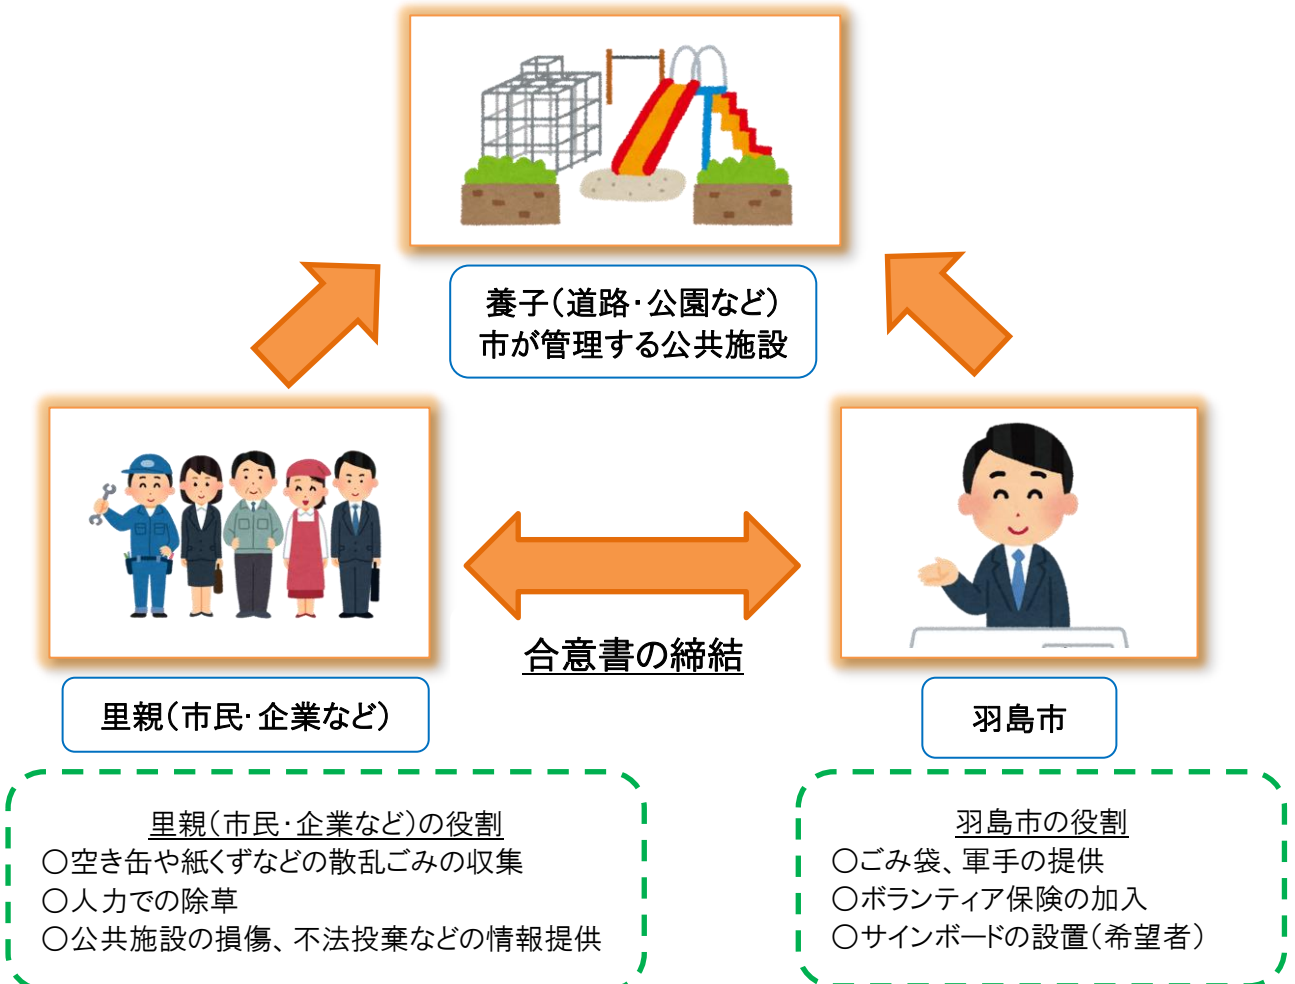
養子(道路･公園など)
市が管理する公共施設

合意書の締結

里親(市民･企業など)

羽島市

里親(市民･企業など)の役割
〇空き缶や紙くずなどの散乱ごみの収集
〇人力での除草
〇公共施設の損傷、不法投棄などの情報提供

羽島市の役割
〇ごみ袋、軍手の提供
〇ボランティア保険の加入
〇サインボードの設置(希望者)